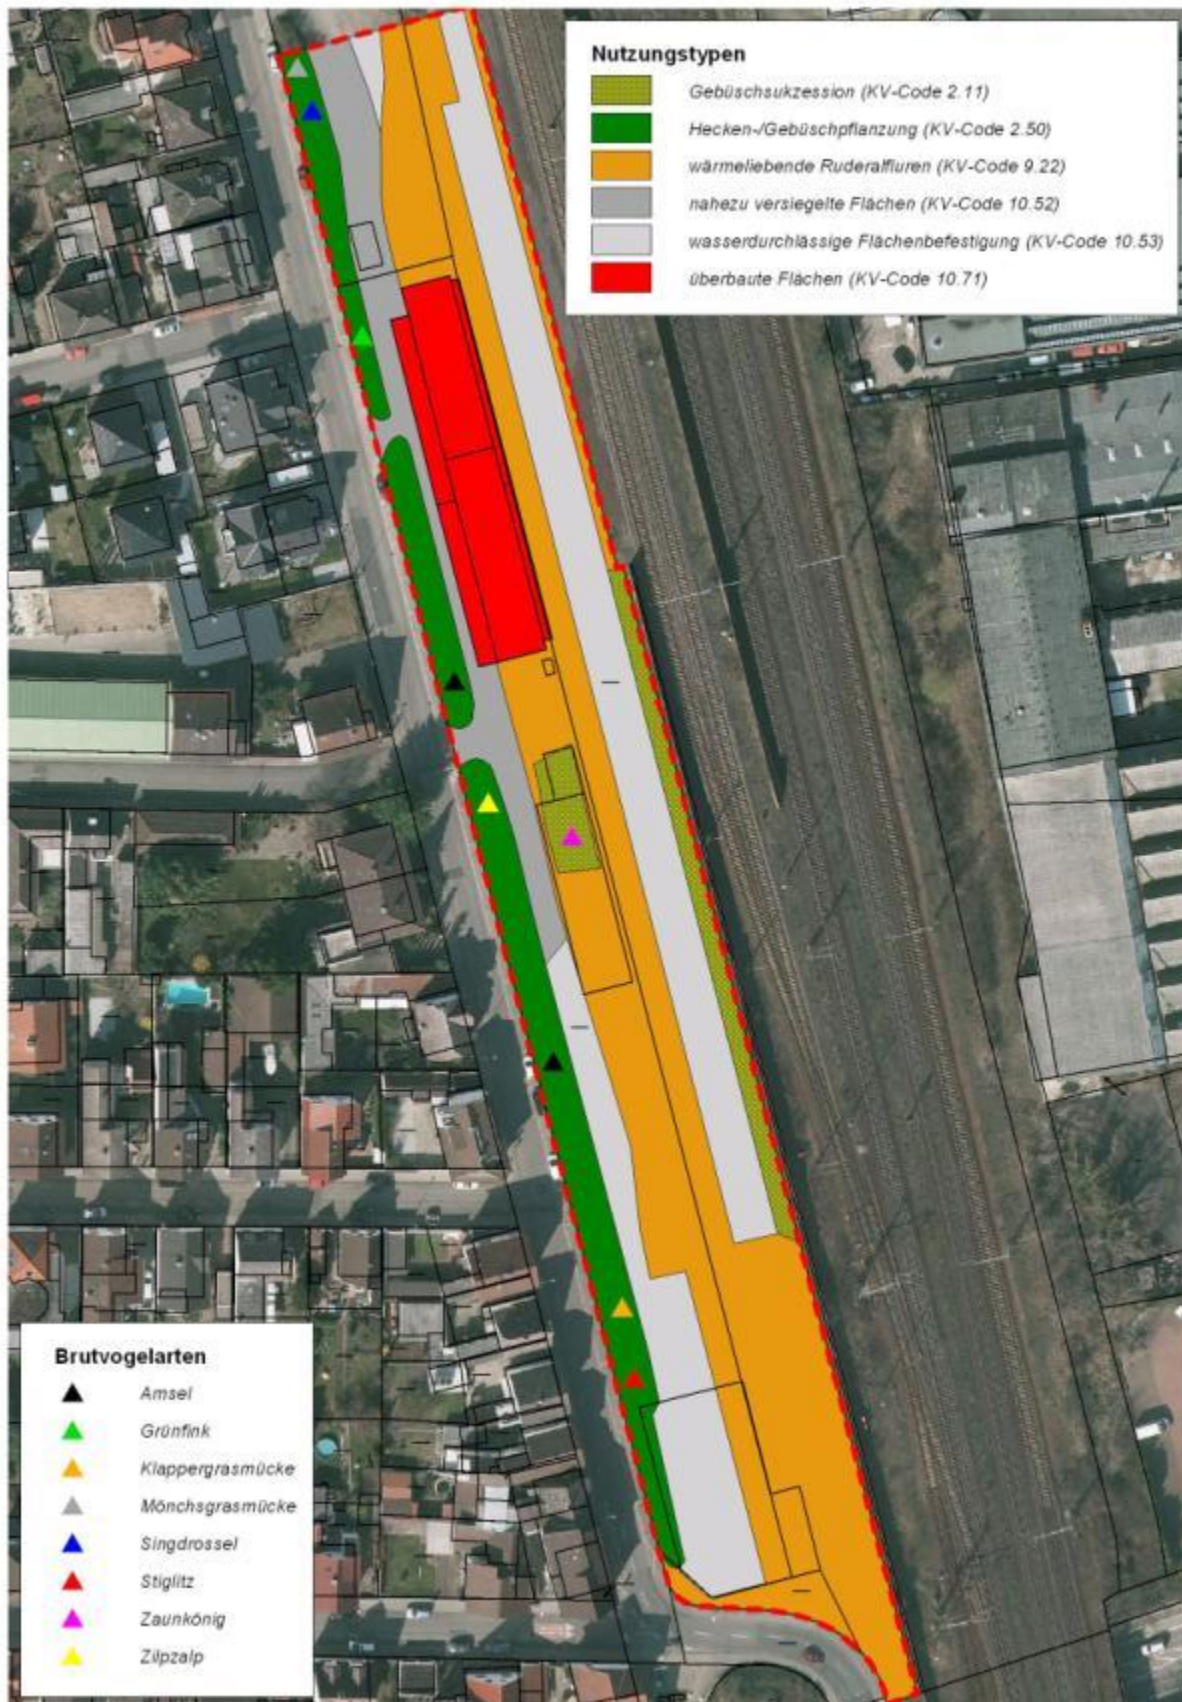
Nutzungstypen

Gebüschsukzession (KV-Code 2.11)

Hecken-/Gebüschpflanzung (KV-Code 2.50)

wärmeliebende Ruderalfluren (KV-Code 9.22)

nahezu versiegelte Flächen (KV-Code 10.52)

wasserdurchlässige Flächenbefestigung (KV-Code 10.53)

überbaute Flächen (KV-Code 10.71)

Brutvogelarten

Amsel

Grünfink

Klappergrasmücke

Mönchsgrasmücke

Singdrossel

Stiglitz

Zaunkönig

Zilpzalp